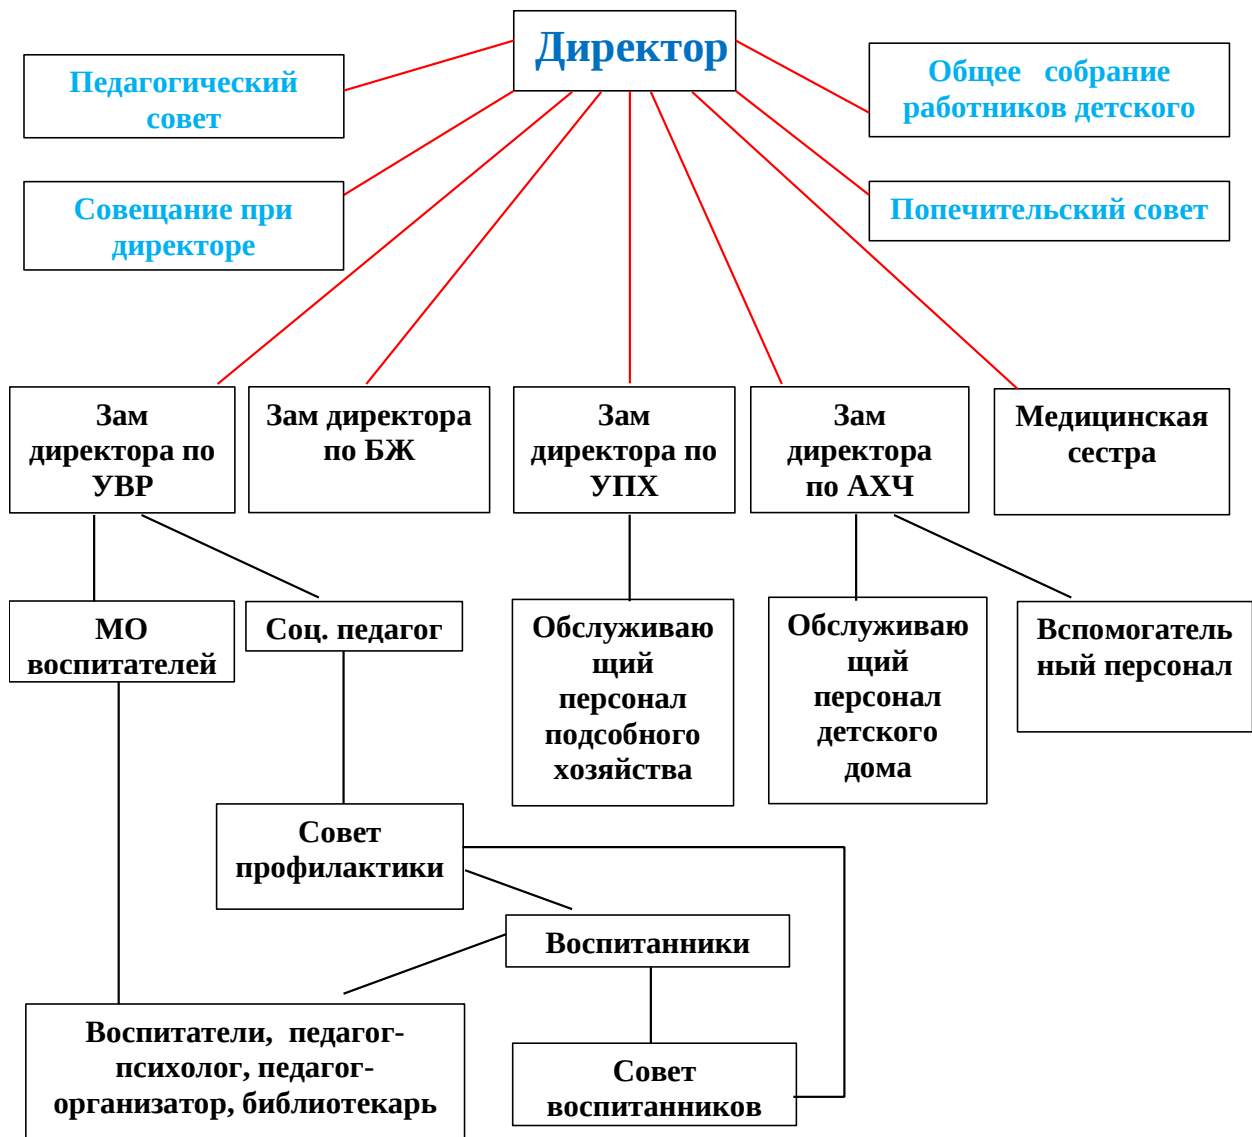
Директор

Педагогический совет

Общее собрание работников детского

Совещание при директоре

Попечительский совет

Зам директора по УВР

Зам директора по БЖ

Зам директора по УПХ

Зам директора по АХЧ

Медицинская сестра

МО воспитателей

Соц. педагог

Обслуживаю щий персонал подсобного хозяйства

Обслуживаю щий персонал детского дома

Вспомогатель ный персонал

Совет профилактики

Воспитанники

Воспитатели, педагог-психолог, педагог-организатор, библиотекарь

Совет воспитанников